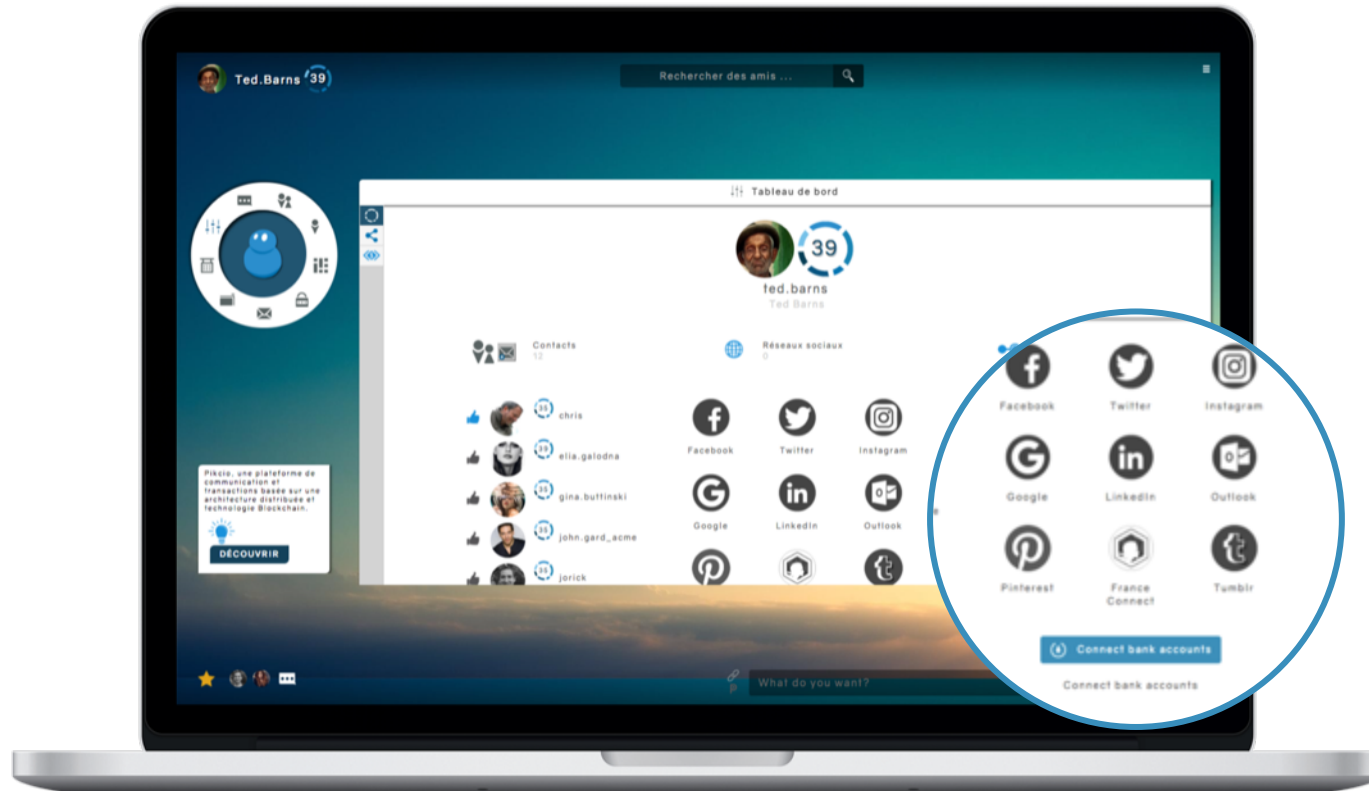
Ted.Barns 39

Rechercher des amis ...

Tableau de bord

39
ted.barns
Ted Barns

Contacts
12

Réseaux sociaux
0

35 chris
39 elia.galodna
35 gina.buttinski
35 john.gard_acme
35 jorick

Facebook
Twitter
Instagram
Google
LinkedIn
Outlook

Pikcio, une plateforme de communication et transactions basée sur une architecture distribuée et technologie Blockchain.

DÉCOUVRIR

What do you want?

Facebook
Twitter
Instagram
Google
LinkedIn
Outlook
Pinterest
France Connect
Tumblr

Connect bank accounts

Connect bank accounts